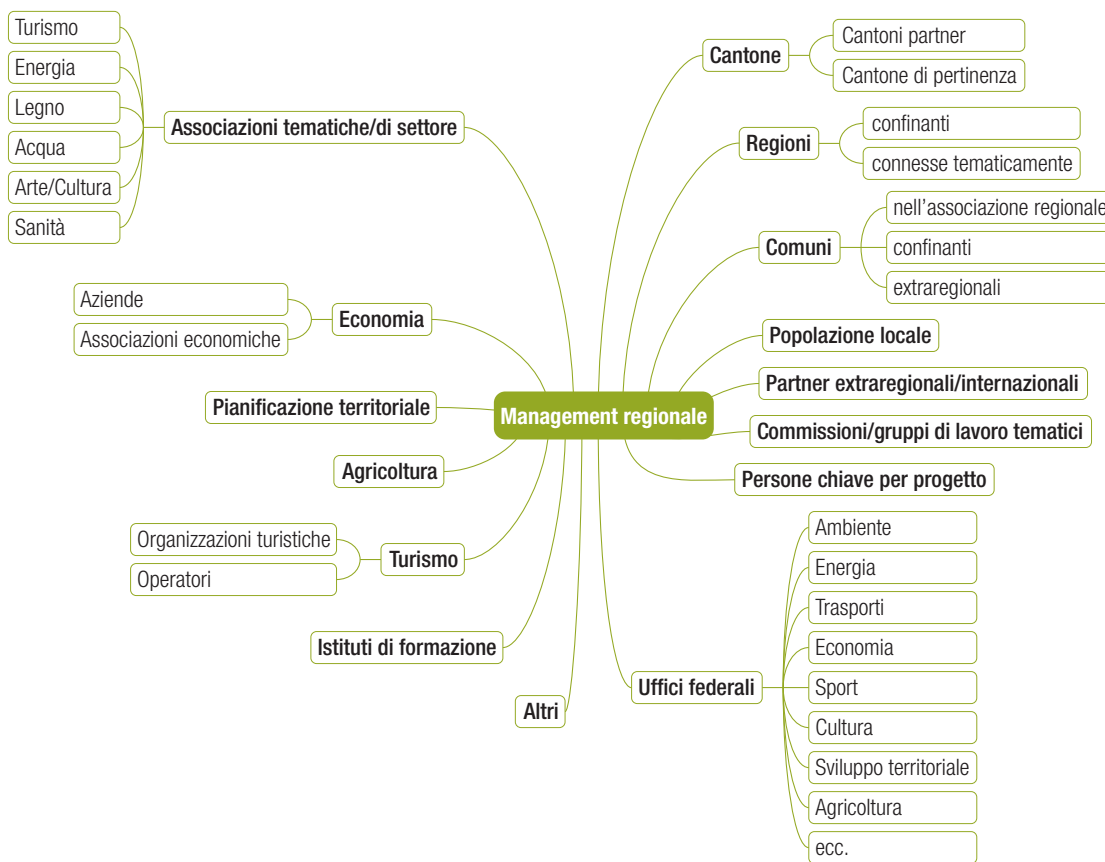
Management regionale

Associazioni tematiche/di settore
Turismo
Energia
Legno
Acqua
Arte/Cultura
Sanità

Economia
Aziende
Associazioni economiche

Pianificazione territoriale

Agricoltura

Turismo
Organizzazioni turistiche
Operatori

Istituti di formazione

Altri

Cantone
Cantoni partner
Cantone di pertinenza

Regioni
confinanti
connesse tematicamente

Comuni
nell'associazione regionale
confinanti
extraregionali

Popolazione locale

Partner extraregionali/internazionali

Commissioni/gruppi di lavoro tematici

Persone chiave per progetto

Uffici federali
Ambiente
Energia
Trasporti
Economia
Sport
Cultura
Sviluppo territoriale
Agricoltura
ecc.